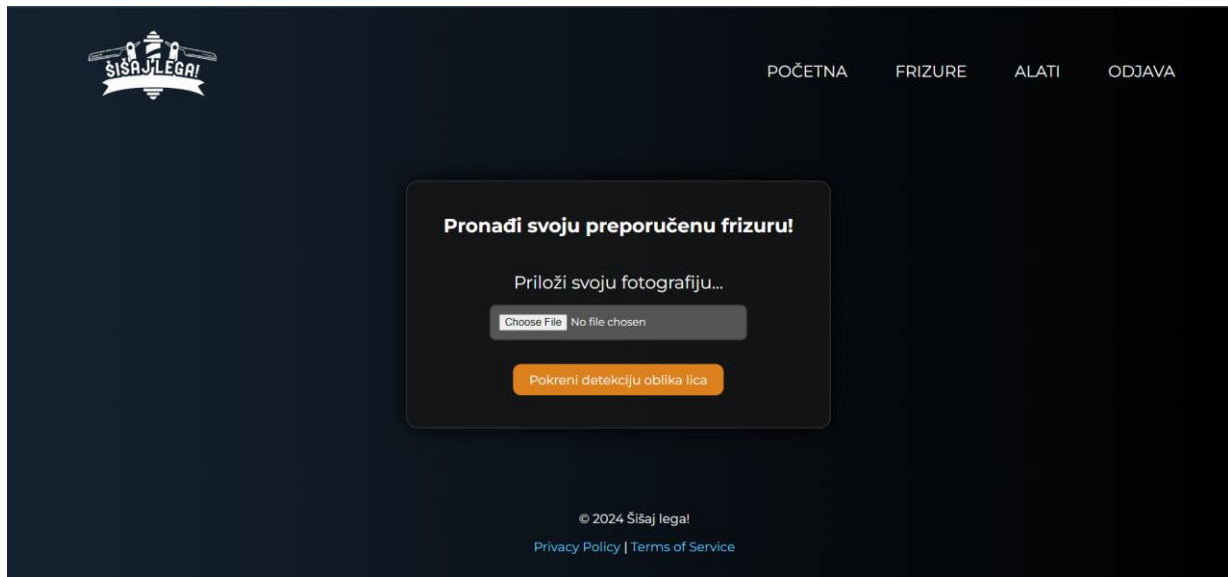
ŠIŠAJ LEGA!

POČETNA FRIZURE ALATI ODJAVA

Pronađi svoju preporučenu frizuru!

Priloži svoju fotografiju...

Choose File No file chosen

Pokreni detekciju oblika lica

© 2024 Šišaj lega!

Privacy Policy | Terms of Service